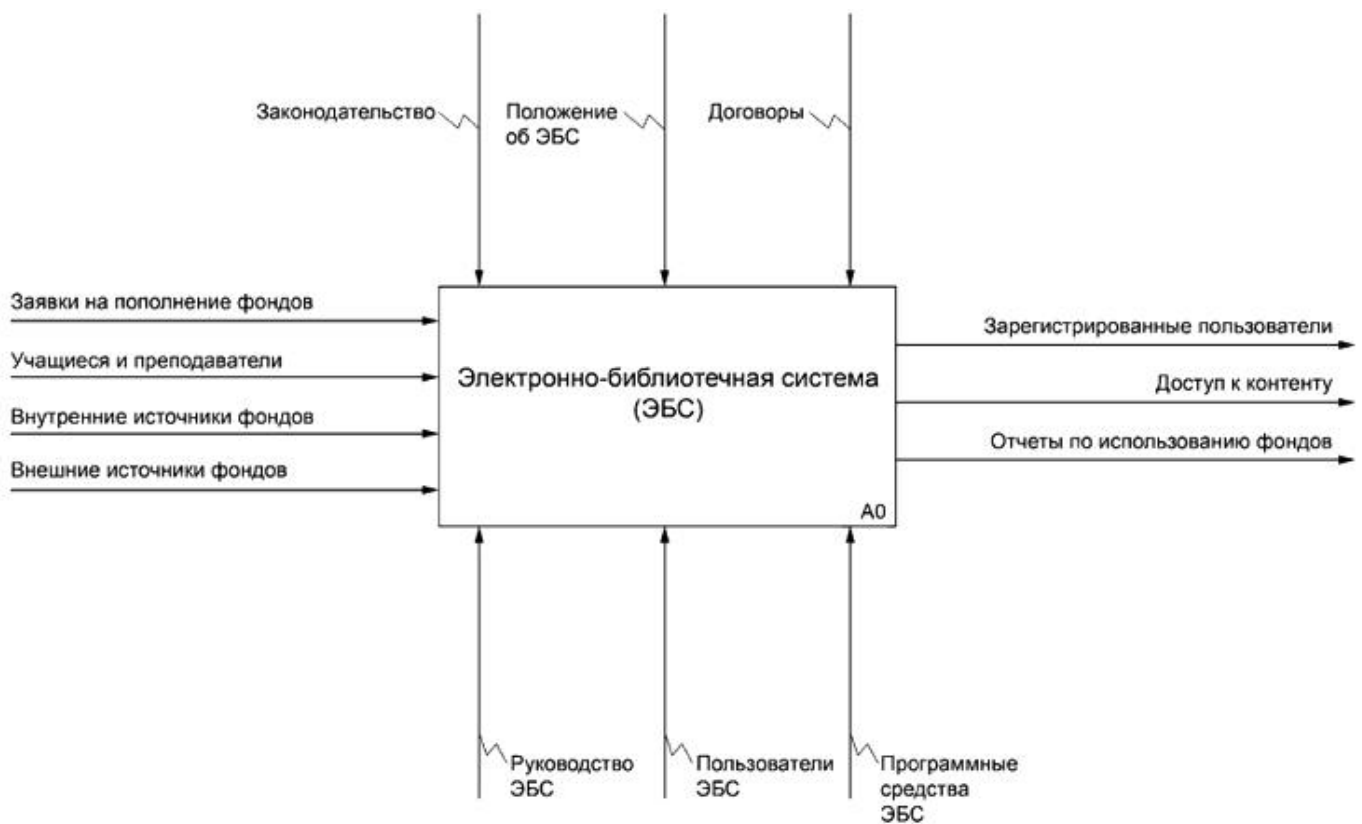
Законодательство

Положение об ЭБС

Договоры

Заявки на пополнение фондов

Учащиеся и преподаватели

Внутренние источники фондов

Внешние источники фондов

Электронно-библиотечная система (ЭБС)

A0

Зарегистрированные пользователи

Доступ к контенту

Отчеты по использованию фондов

Руководство ЭБС

Пользователи ЭБС

Программные средства ЭБС